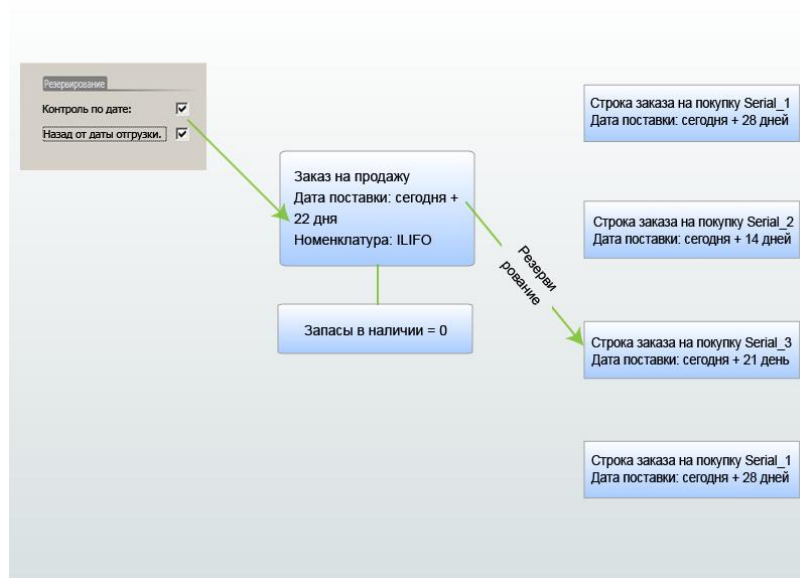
Резервирование

Контроль по дате:

Назад от даты отгрузки.

Заказ на продажу
Дата поставки: сегодня + 22 дня
Номенклатура: ILIFO

Запасы в наличии = 0

Резерви рование

Строка заказа на покупку Serial_1
Дата поставки: сегодня + 28 дней

Строка заказа на покупку Serial_2
Дата поставки: сегодня + 14 дней

Строка заказа на покупку Serial_3
Дата поставки: сегодня + 21 день

Строка заказа на покупку Serial_1
Дата поставки: сегодня + 28 дней